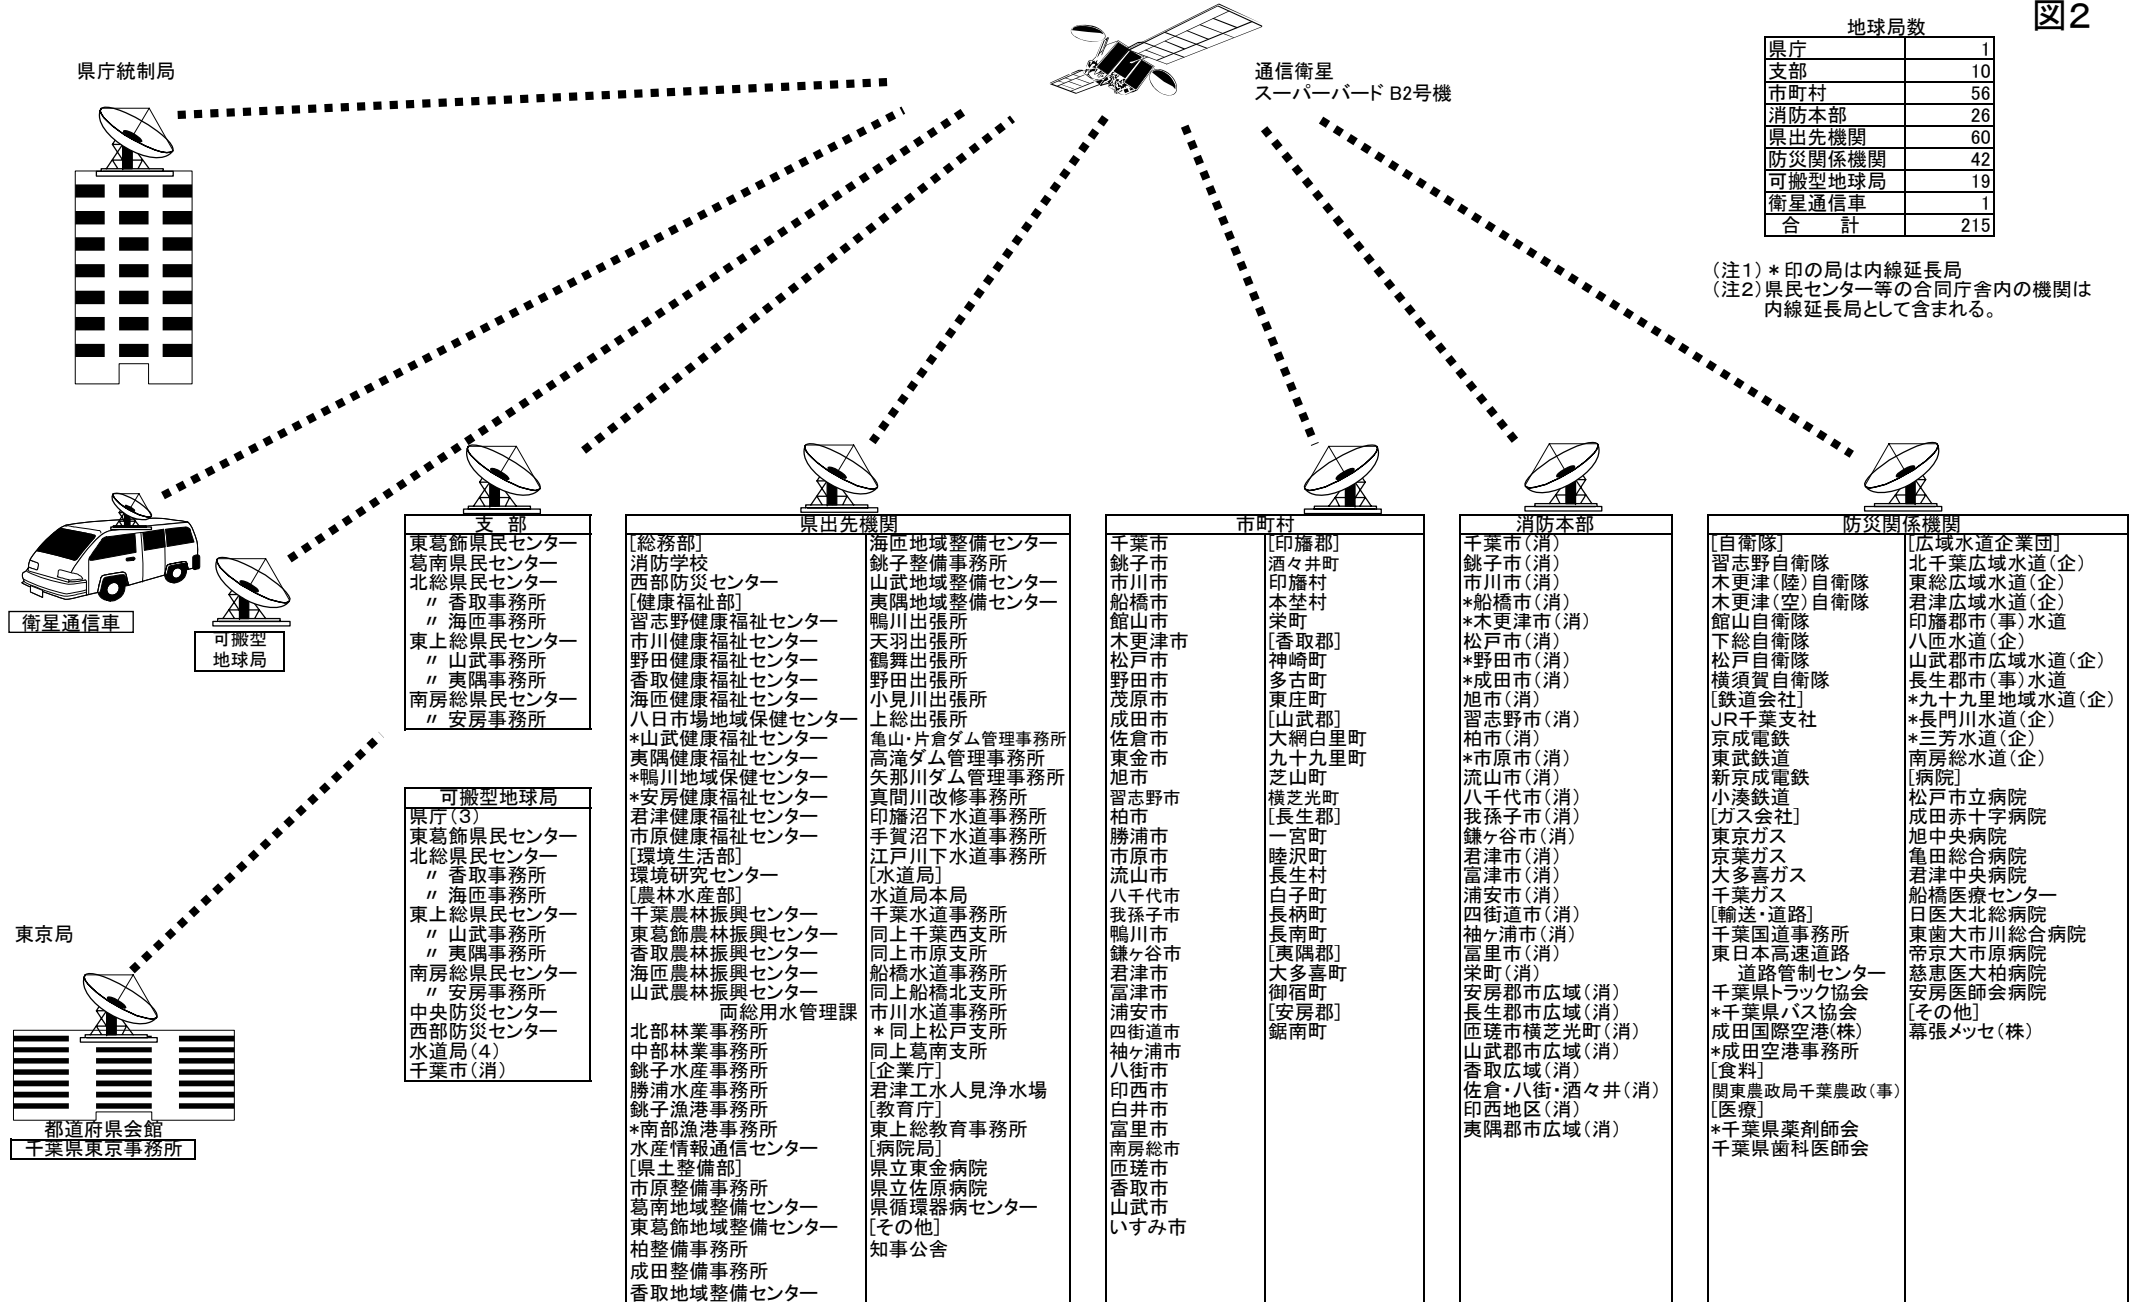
図2

県庁統制局

通信衛星
スーパーバード B2号機

地球局数

| | |
|---|---|
| 県庁 | 1 |
| 支部 | 10 |
| 市町村 | 56 |
| 消防本部 | 26 |
| 県出先機関 | 60 |
| 防災関係機関 | 42 |
| 可搬型地球局 | 19 |
| 衛星通信車 | 1 |
| 合　計 | 215 |

(注1) ＊印の局は内線延長局
(注2) 県民センター等の合同庁舎内の機関は内線延長局として含まれる。

衛星通信車

可搬型地球局

支　部
東葛飾県民センター
葛南県民センター
北総県民センター
〃 香取事務所
〃 海匝事務所
東上総県民センター
〃 山武事務所
〃 夷隅事務所
南房総県民センター
〃 安房事務所

可搬型地球局
県庁(3)
東葛飾県民センター
北総県民センター
〃 香取事務所
〃 海匝事務所
東上総県民センター
〃 山武事務所
〃 夷隅事務所
南房総県民センター
〃 安房事務所
中央防災センター
西部防災センター
水道局(4)
千葉市(消)

東京局

都道府県会館
千葉県東京事務所

県出先機関
[総務部]
消防学校
西部防災センター
[健康福祉部]
習志野健康福祉センター
市川健康福祉センター
野田健康福祉センター
香取健康福祉センター
海匝健康福祉センター
八日市場地域保健センター
*山武健康福祉センター
夷隅健康福祉センター
*鴨川地域保健センター
*安房健康福祉センター
君津健康福祉センター
市原健康福祉センター
[環境生活部]
環境研究センター
[農林水産部]
千葉農林振興センター
東葛飾農林振興センター
香取農林振興センター
海匝農林振興センター
山武農林振興センター
両総用水管理課
北部林業事務所
中部林業事務所
銚子水産事務所
勝浦水産事務所
銚子漁港事務所
*南部漁港事務所
水産情報通信センター
[県土整備部]
市原整備事務所
葛南地域整備センター
東葛飾地域整備センター
柏整備事務所
成田整備事務所
香取地域整備センター
海匝地域整備センター
銚子整備事務所
山武地域整備センター
夷隅地域整備センター
鴨川出張所
天羽出張所
鶴舞出張所
野田出張所
小見川出張所
上総出張所
亀山・片倉ダム管理事務所
高滝ダム管理事務所
矢那川ダム管理事務所
真間川改修事務所
印旛沼下水道事務所
手賀沼下水道事務所
江戸川下水道事務所
[水道局]
水道局本局
千葉水道事務所
同上千葉西支所
同上市原支所
船橋水道事務所
同上船橋北支所
市川水道事務所
＊同上松戸支所
同上葛南支所
[企業庁]
君津工水人見浄水場
[教育庁]
東上総教育事務所
[病院局]
県立東金病院
県立佐原病院
県循環器病センター
[その他]
知事公舎

市町村
千葉市
銚子市
市川市
船橋市
館山市
木更津市
松戸市
野田市
茂原市
成田市
佐倉市
東金市
旭市
習志野市
柏市
勝浦市
市原市
流山市
八千代市
我孫子市
鴨川市
鎌ヶ谷市
君津市
富津市
浦安市
四街道市
袖ケ浦市
八街市
印西市
白井市
富里市
南房総市
匝瑳市
香取市
山武市
いすみ市
[印旛郡]
酒々井町
印旛村
本埜村
栄町
[香取郡]
神崎町
多古町
東庄町
[山武郡]
大網白里町
九十九里町
芝山町
横芝光町
[長生郡]
一宮町
睦沢町
長生村
白子町
長柄町
長南町
[夷隅郡]
大多喜町
御宿町
[安房郡]
鋸南町

消防本部
千葉市(消)
銚子市(消)
市川市(消)
*船橋市(消)
*木更津市(消)
松戸市(消)
*野田市(消)
*成田市(消)
旭市(消)
習志野市(消)
柏市(消)
*市原市(消)
流山市(消)
八千代市(消)
我孫子市(消)
鎌ケ谷市(消)
君津市(消)
富津市(消)
浦安市(消)
四街道市(消)
袖ケ浦市(消)
富里市(消)
栄町(消)
安房郡市広域(消)
長生郡市広域(消)
匝瑳市横芝光町(消)
山武郡市広域(消)
香取広域(消)
佐倉・八街・酒々井(消)
印西地区(消)
夷隅郡市広域(消)

防災関係機関
[自衛隊]
習志野自衛隊
木更津(陸)自衛隊
木更津(空)自衛隊
館山自衛隊
下総自衛隊
松戸自衛隊
横須賀自衛隊
[鉄道会社]
JR千葉支社
京成電鉄
東武鉄道
新京成電鉄
小湊鉄道
[ガス会社]
東京ガス
京葉ガス
大多喜ガス
千葉ガス
[輸送・道路]
千葉国道事務所
東日本高速道路
道路管制センター
千葉県トラック協会
*千葉県バス協会
成田国際空港(株)
*成田空港事務所
[食料]
関東農政局千葉農政(事)
[医療]
*千葉県薬剤師会
千葉県歯科医師会
[広域水道企業団]
北千葉広域水道(企)
東総広域水道(企)
君津広域水道(企)
印播郡市(事)水道
八匝水道(企)
山武郡市広域水道(企)
長生郡市(事)水道
*九十九里地域水道(企)
*長門川水道(企)
*三芳水道(企)
南房総水道(企)
[病院]
松戸市立病院
成田赤十字病院
旭中央病院
亀田総合病院
君津中央病院
船橋医療センター
日医大北総病院
東歯大市川総合病院
帝京大市原病院
慈恵医大柏病院
安房医師会病院
[その他]
幕張メッセ(株)